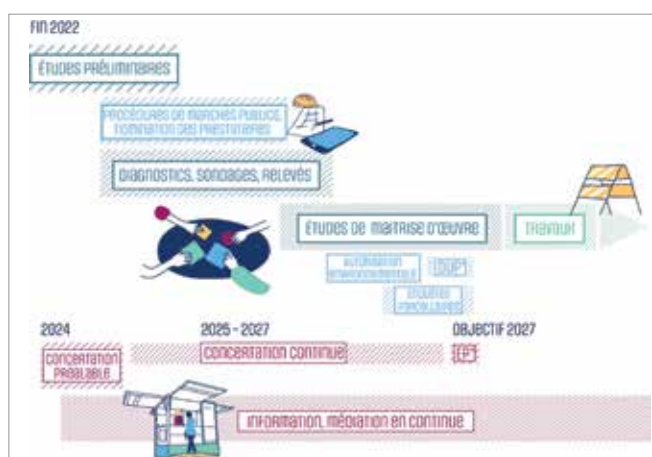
FIN 2022

ÉTUDES PRÉLIMINAIRES

PROCÉDURES DE MARCHÉS PUBLICS, NOMINATION DES PRESTATAIRES

DIAGNOSTICS, SONDAGES, RELEVÉS

ÉTUDES DE MAITRISE D'OEUVRE

TRAVAUX

AUTORISATION ENVIRONNEMENTALE

DUP

ENQUÊTES PARCELLAIRES

2024

2025 - 2027

OBJECTIF 2027

CONCERTATION PRÉALABLE

CONCERTATION CONTINUE

EP

INFORMATION, MÉDIATION EN CONTINUE